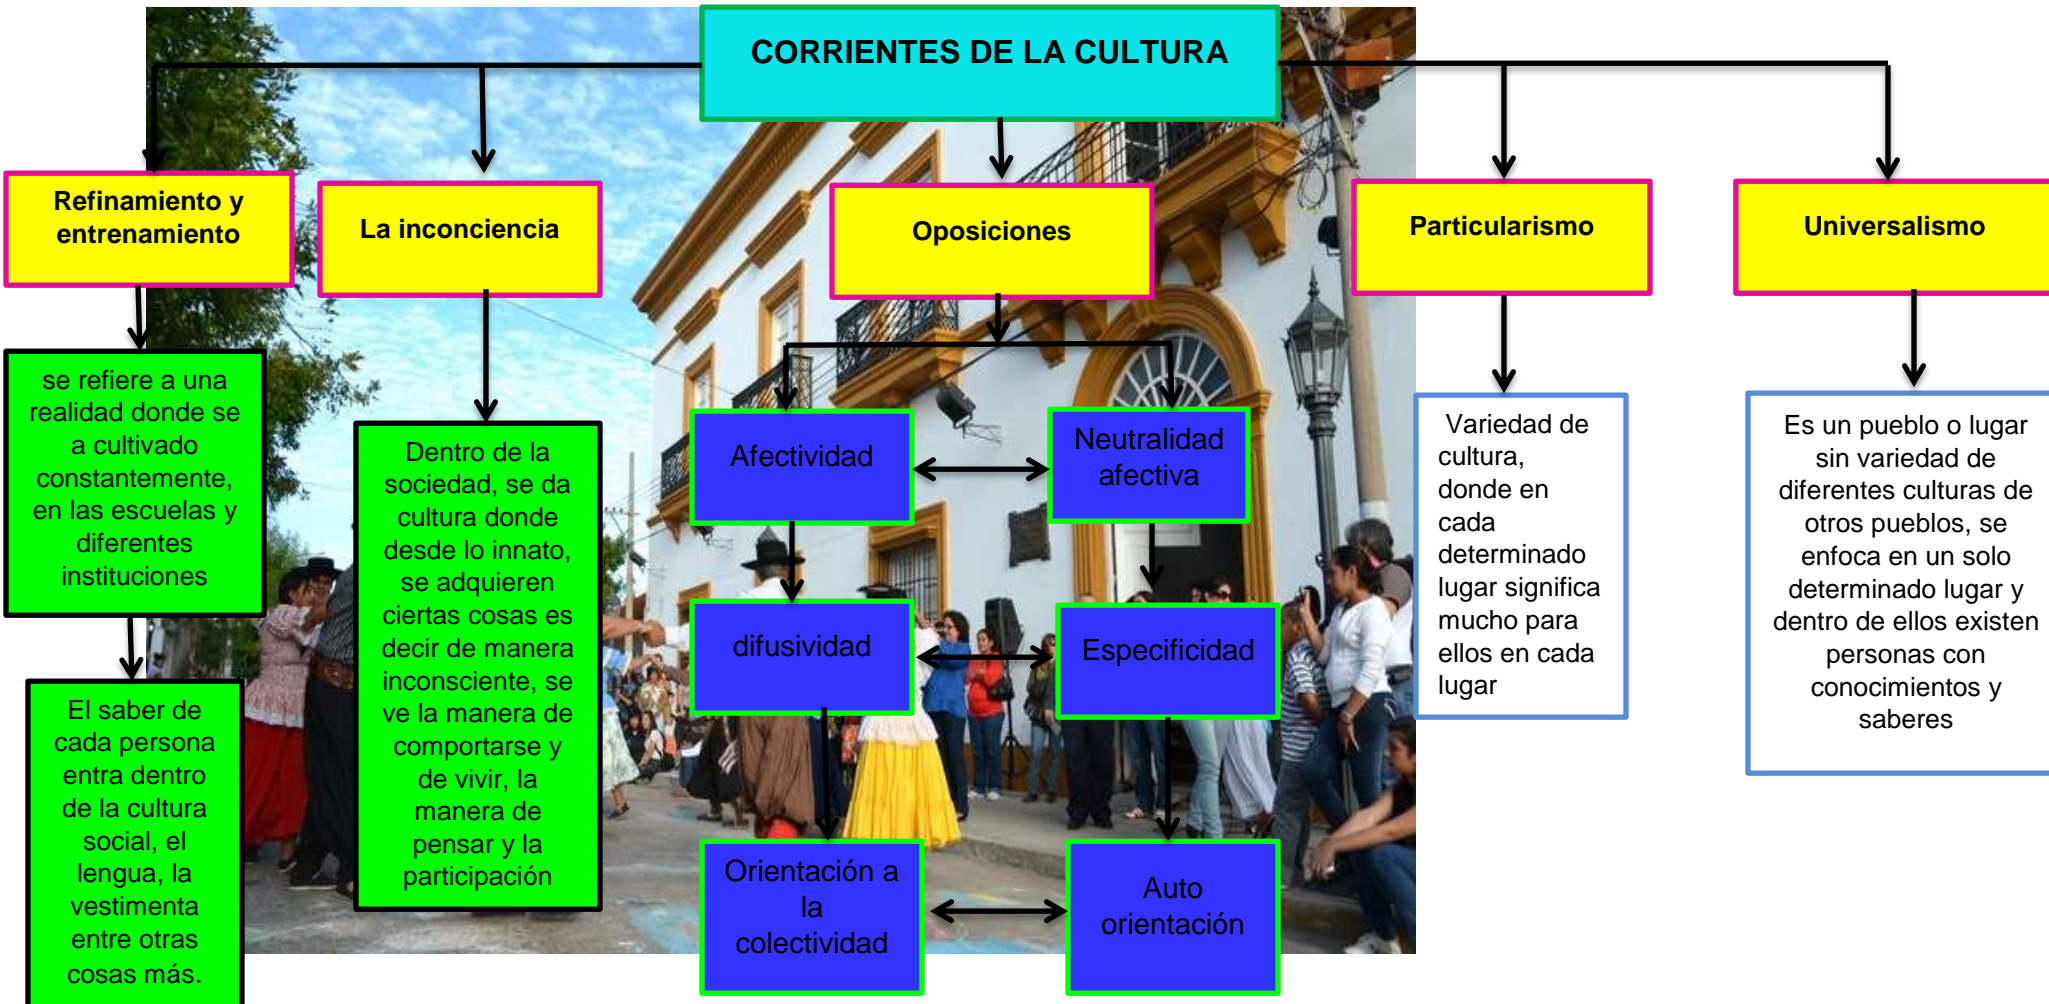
CORRIENTES DE LA CULTURA

Refinamiento y entrenamiento

se refiere a una realidad donde se a cultivado constantemente, en las escuelas y diferentes instituciones

El saber de cada persona entra dentro de la cultura social, el lengua, la vestimenta entre otras cosas más.

La inconciencia

Dentro de la sociedad, se da cultura donde desde lo innato, se adquieren ciertas cosas es decir de manera inconsciente, se ve la manera de comportarse y de vivir, la manera de pensar y la participación

Oposiciones

Afectividad

Neutralidad afectiva

difusividad

Especificidad

Orientación a la colectividad

Auto orientación

Particularismo

Variedad de cultura, donde en cada determinado lugar significa mucho para ellos en cada lugar

Universalismo

Es un pueblo o lugar sin variedad de diferentes culturas de otros pueblos, se enfoca en un solo determinado lugar y dentro de ellos existen personas con conocimientos y saberes